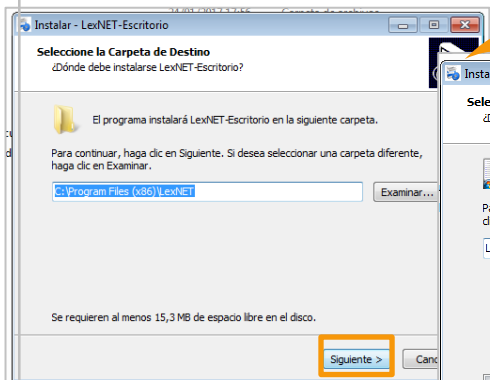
Instalar - LexNET-Escritorio

Seleccione la Carpeta de Destino
¿Dónde debe instalarse LexNET-Escritorio?

El programa instalará LexNET-Escritorio en la siguiente carpeta.

Para continuar, haga clic en Siguiente. Si desea seleccionar una carpeta diferente, haga clic en Examinar.

C:\Program Files (x86)\LexNET

Examinar...

Se requieren al menos 15,3 MB de espacio libre en el disco.

Siguiente >

Canc

Insta

Sele

Pa
cl

L